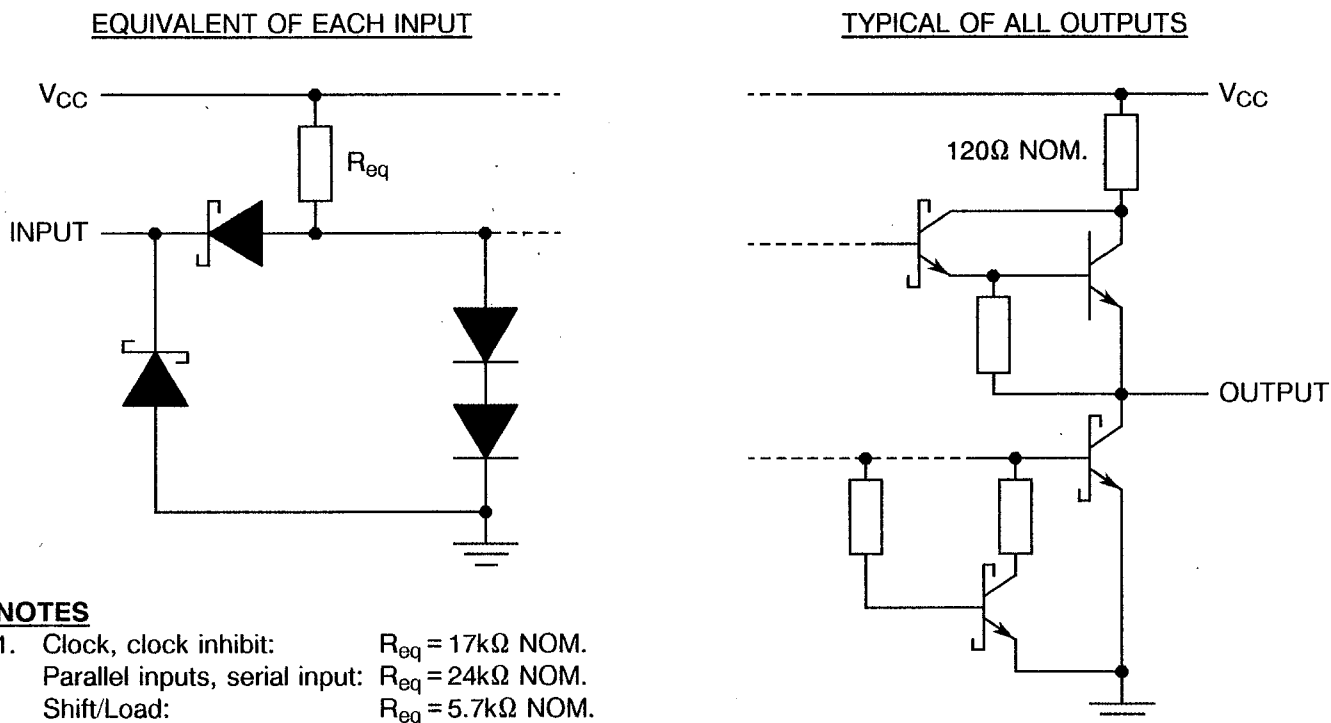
EQUIVALENT OF EACH INPUT

$V_{CC}$

$R_{eq}$

INPUT

TYPICAL OF ALL OUTPUTS

$V_{CC}$

120Ω NOM.

OUTPUT

NOTES

1. Clock, clock inhibit: $R_{eq} = 17k\Omega$ NOM.
Parallel inputs, serial input: $R_{eq} = 24k\Omega$ NOM.
Shift/Load: $R_{eq} = 5.7k\Omega$ NOM.